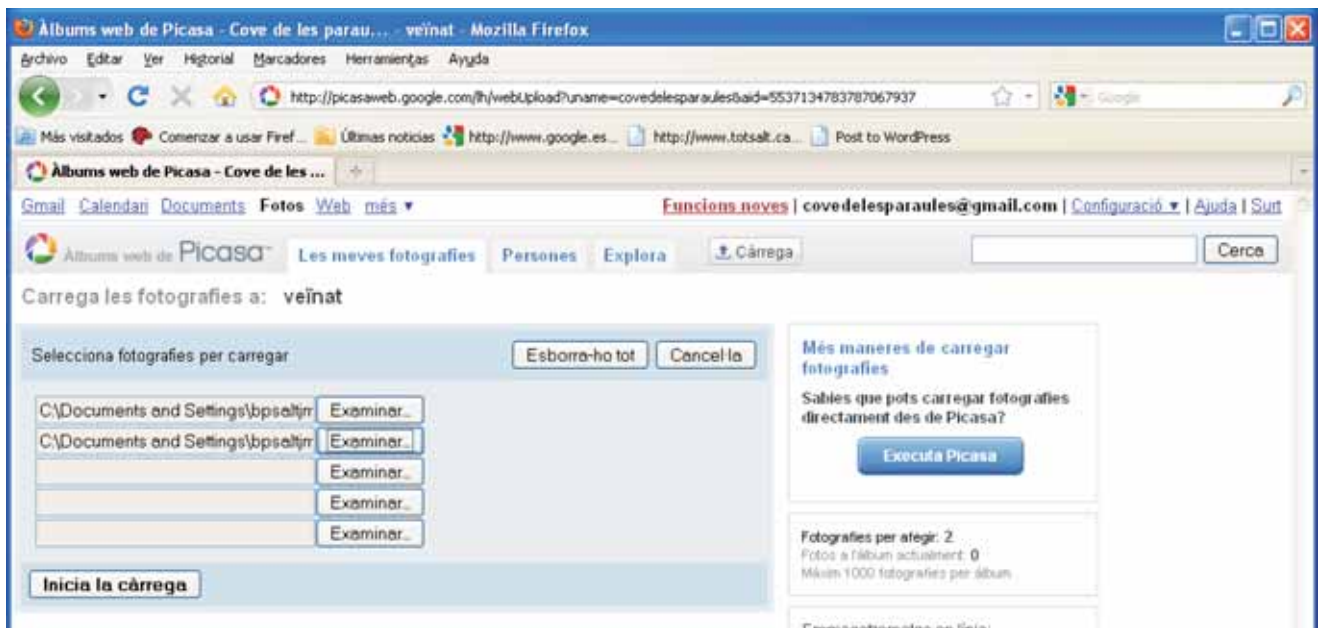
Àlbums web de Picasa - Cove de les parau... - veïnat - Mozilla Firefox

Archivo Editar Ver Historial Marcadores Herramientas Ayuda

http://picasaweb.google.com/lh/webUpload?uname=covedelesparaules&aid=5537134783787067937

Google

Más visitados Comenzar a usar Firef... Últimas noticias http://www.google.es... http://www.totsalt.ca... Post to WordPress

Àlbums web de Picasa - Cove de les ...

Gmail Calendari Documents Fotos Web més ▾

Funcions noves | covedelesparaules@gmail.com | Configuració ▾ | Ajuda | Surt

Àlbums web de Picasa

Les meves fotografies Persones Explora Càrrega

Cerca

Carrega les fotografies a: veïnat

Selecciona fotografies per carregar

Esborra-ho tot Cancel·la

C:\Documents and Settings\bpsaltjr Examinar...

C:\Documents and Settings\bpsaltjr Examinar...

Examinar...

Examinar...

Examinar...

Inicia la càrrega

Més maneres de carregar fotografies

Sabies que pots carregar fotografies directament des de Picasa?

Executa Picasa

Fotografies per afegir: 2

Fotos a l'àlbum actualment: 0

Màxim 1000 fotografies per àlbum

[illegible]